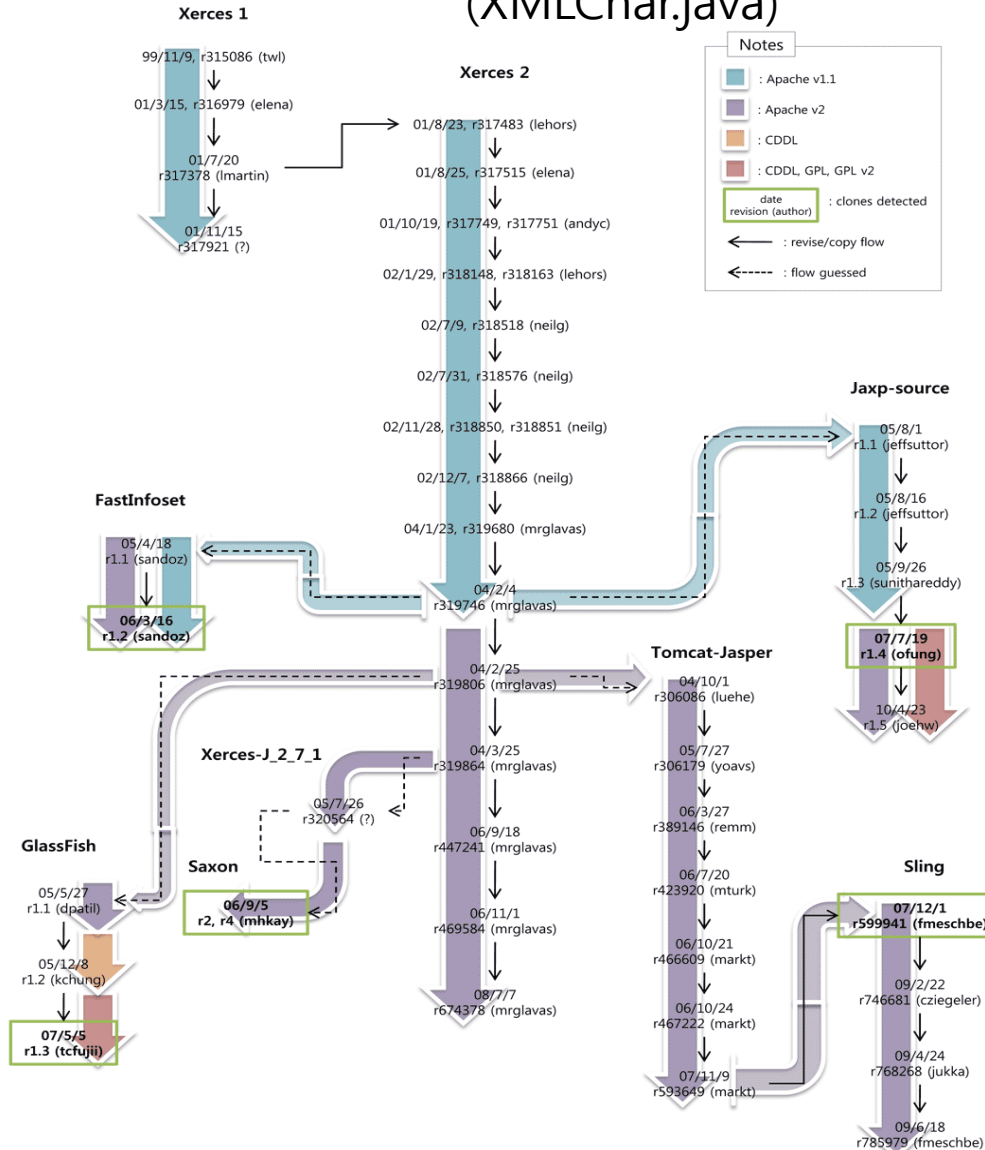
(XMLChar.java)

Xerces 1

99/11/9, r315086 (twl)

01/3/15, r316979 (elena)

01/7/20
r317378 (lmartin)

01/11/15
r317921 (?)

Xerces 2

01/8/23, r317483 (lehors)

01/8/25, r317515 (elena)

01/10/19, r317749, r317751 (andyc)

02/1/29, r318148, r318163 (lehors)

02/7/9, r318518 (neilg)

02/7/31, r318576 (neilg)

02/11/28, r318850, r318851 (neilg)

02/12/7, r318866 (neilg)

04/1/23, r319680 (mrglavas)

04/2/4
r319746 (mrglavas)

04/2/25
r319806 (mrglavas)

04/3/25
r319864 (mrglavas)

06/9/18
r447241 (mrglavas)

06/11/1
r469584 (mrglavas)

08/7/7
r674378 (mrglavas)

Notes

: Apache v1.1

: Apache v2

: CDDL

: CDDL, GPL, GPL v2

date
revision (author)
: clones detected

: revise/copy flow

: flow guessed

Jaxp-source

05/8/1
r1.1 (jeffsuttor)

05/8/16
r1.2 (jeffsuttor)

05/9/26
r1.3 (sunithareddy)

07/7/19
r1.4 (ofung)

10/4/23
r1.5 (joehw)

FastInfoset

05/4/18
r1.1 (sandoz)

06/3/16
r1.2 (sandoz)

Tomcat-Jasper

04/10/1
r306086 (luehe)

05/7/27
r306179 (yoavs)

06/3/27
r389146 (remm)

06/7/20
r423920 (mturk)

06/10/21
r466609 (markt)

06/10/24
r467222 (markt)

07/11/9
r593649 (markt)

Xerces-J_2_7_1

05/7/26
r320564 (?)

Saxon

06/9/5
r2, r4 (mhkay)

GlassFish

05/5/27
r1.1 (dpatil)

05/12/8
r1.2 (kchung)

07/5/5
r1.3 (tcfujii)

Sling

07/12/1
r599941 (fmeschbe)

09/2/22
r746681 (cziegeler)

09/4/24
r768268 (jukka)

09/6/18
r785979 (fmeschbe)